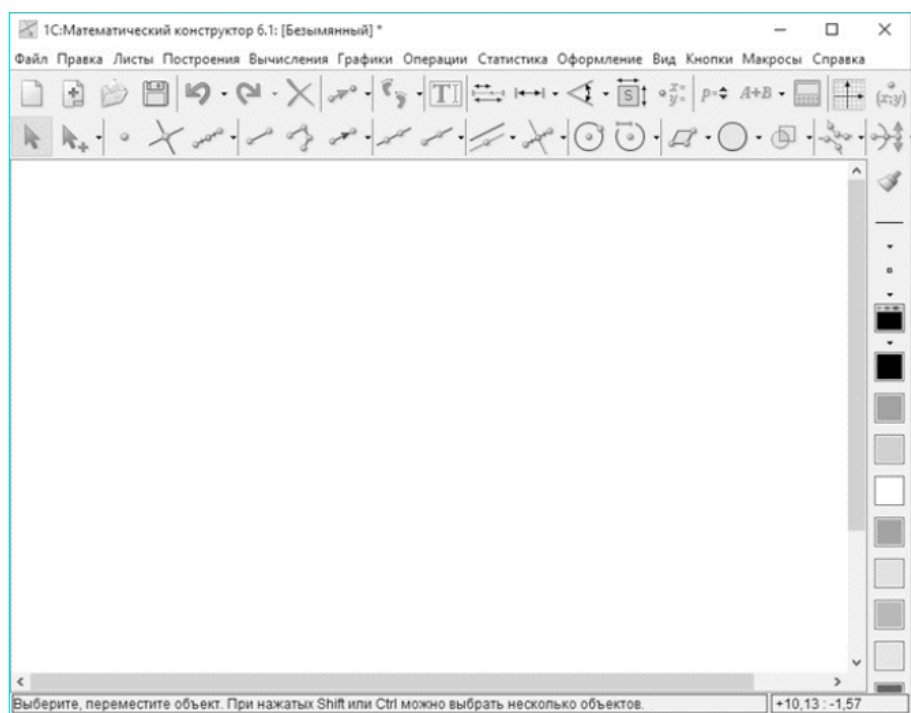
1С:Математический конструктор 6.1: [Безымянный] *

Файл Правка Листы Построения Вычисления Графики Операции Статистика Оформление Вид Кнопки Макросы Справка

T S $p$ $A+B$ $(x;y)$

Выберите, переместите объект. При нажатых Shift или Ctrl можно выбрать несколько объектов.

+10,13 : -1,57